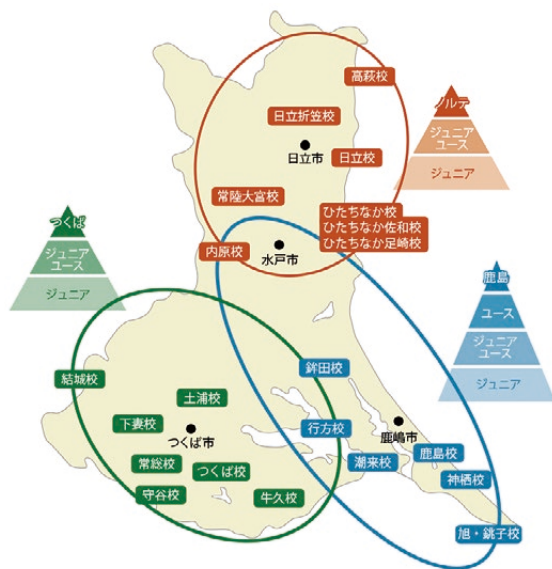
高萩校
日立折笠校
日立市
日立校
常陸大宮校
ひたちなか校
ひたちなか佐和校
ひたちなか足崎校
内原校
水戸市

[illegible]ルテ
ジュニアユース
ジュニア

つくば
ジュニアユース
ジュニア

鹿島
ユース
ジュニアユース
ジュニア

結城校
土浦校
下妻校
つくば市
常総校
つくば校
守谷校
牛久校

鉾田校
行方校
鹿嶋市
潮来校
鹿島校
神栖校
旭・銚子校